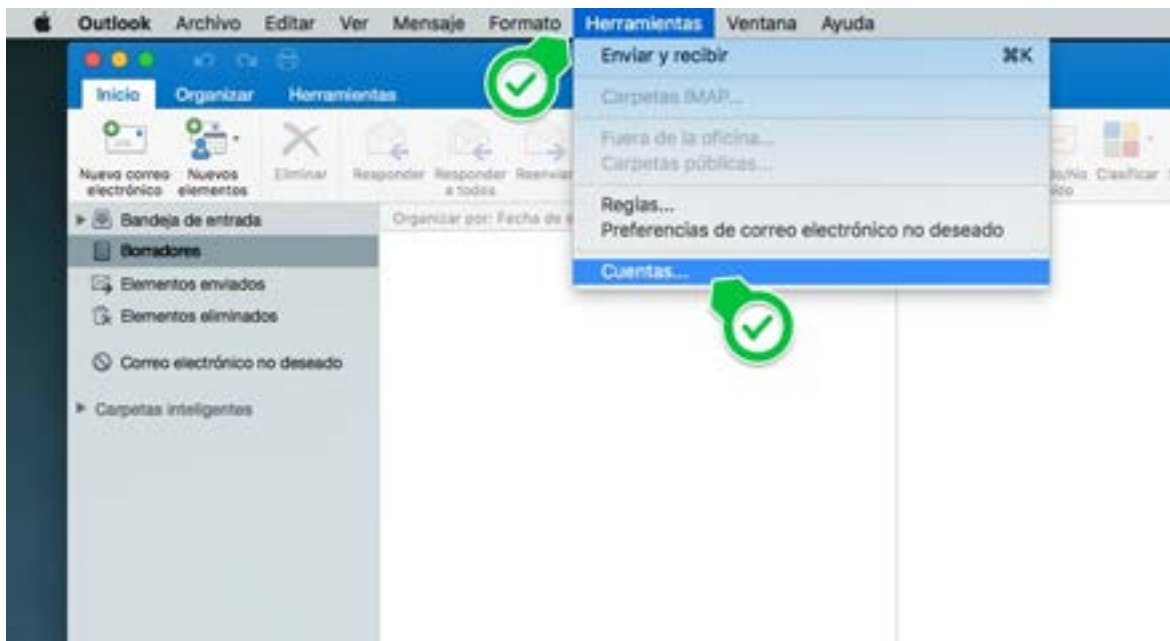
Outlook Archivo Editar Ver Mensaje Formato Herramientas Ventana Ayuda

Inicio Organizar Herramientas

Nuevo correo electrónico
Nuevos elementos
Eliminar
Responder
Responder a todos
Reenviar
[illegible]/No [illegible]
Clasificar

Enviar y recibir ⌘K
Carpetas IMAP...
Fuera de la oficina...
Carpetas públicas...
Reglas...
Preferencias de correo electrónico no deseado
Cuentas...

Bandeja de entrada
Borradores
Elementos enviados
Elementos eliminados
Correo electrónico no deseado
Carpetas inteligentes

Organizar por: Fecha de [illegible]